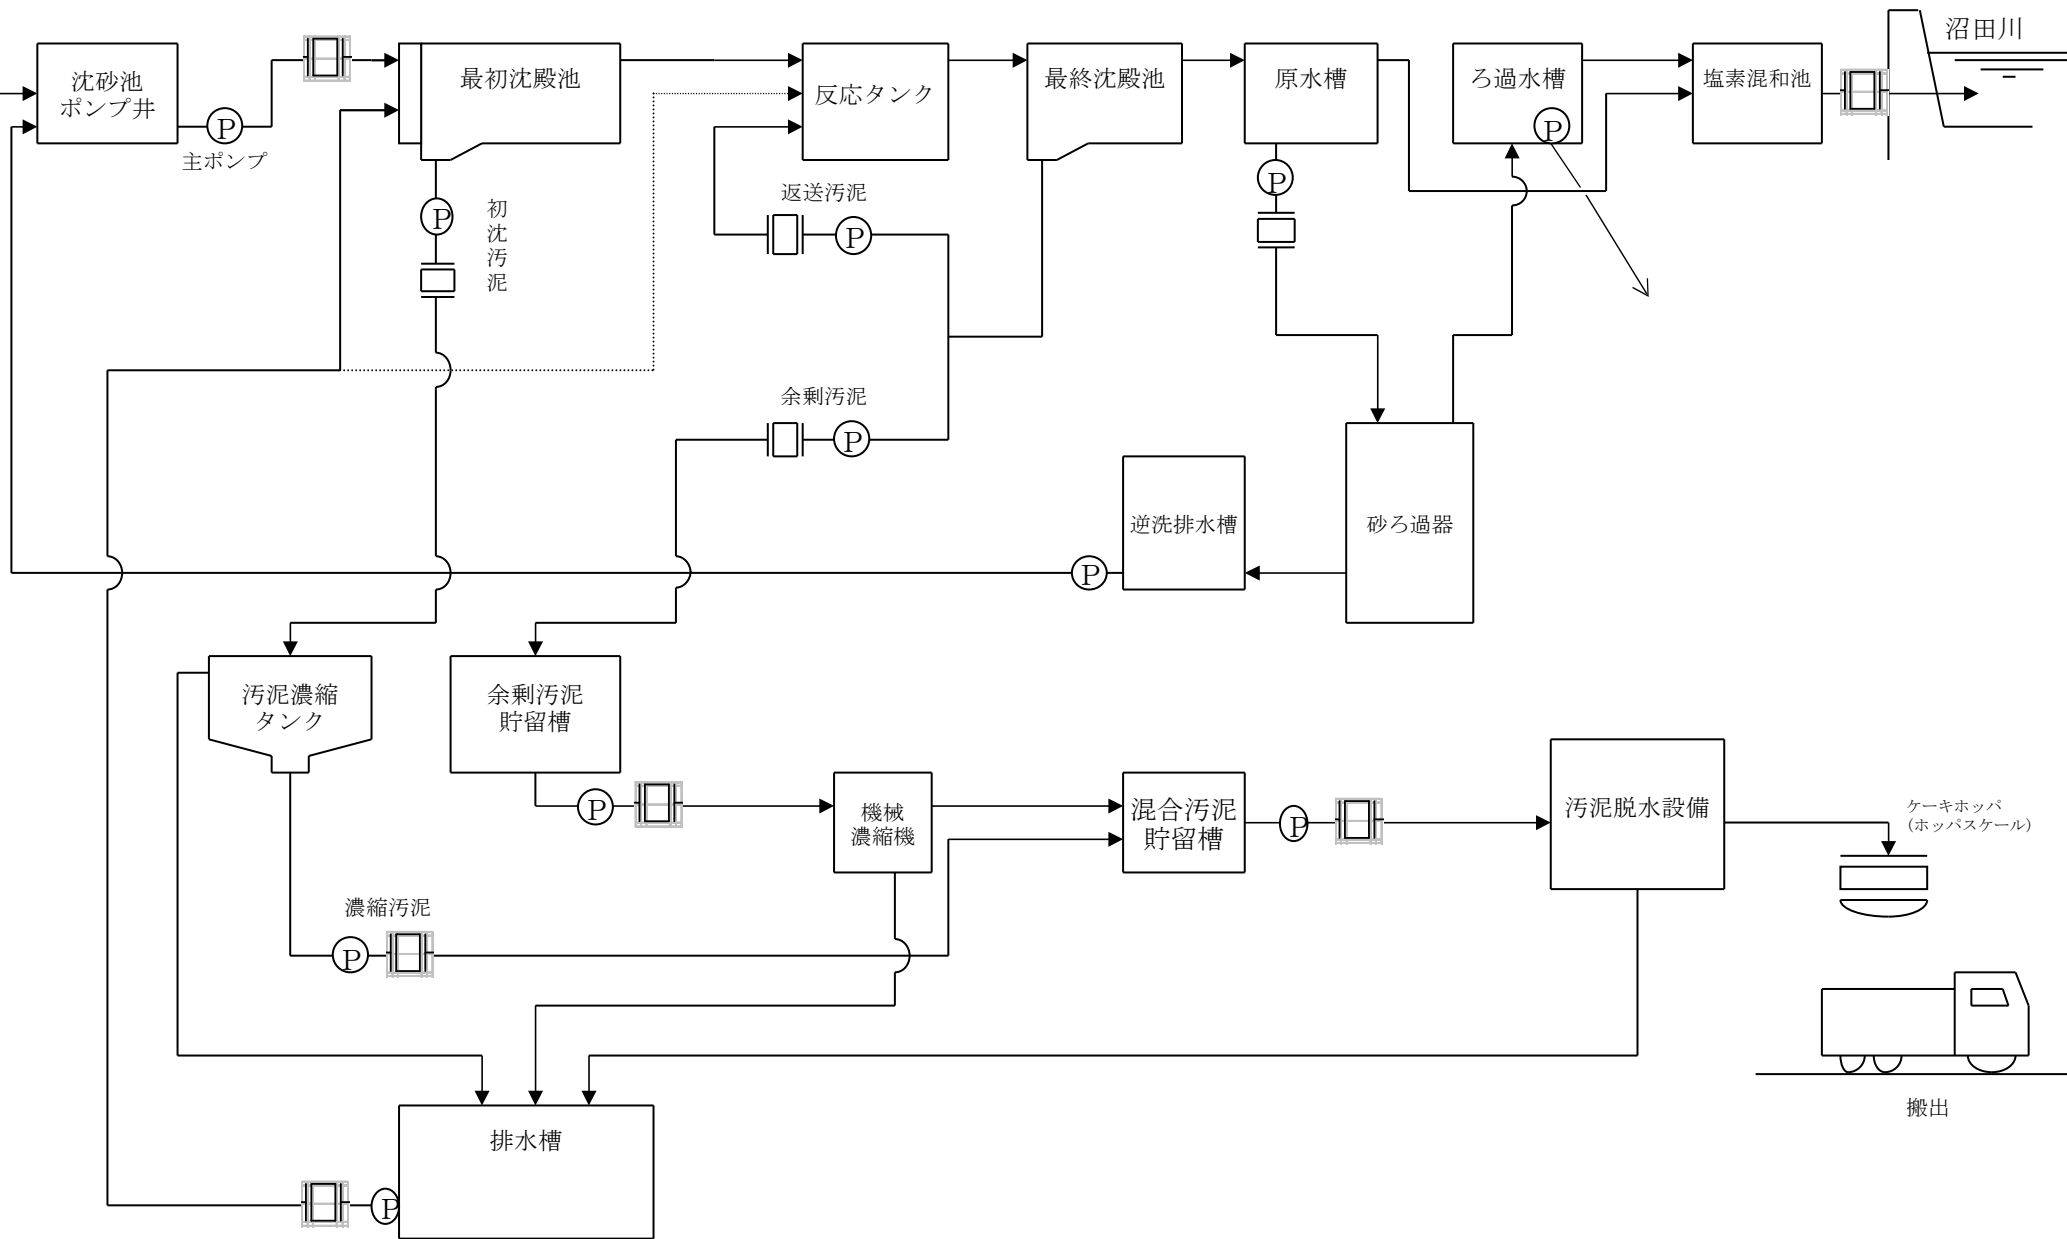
沈砂池
ポンプ井

P

主ポンプ

最初沈殿池

反応タンク

最終沈殿池

原水槽

ろ過水槽

P

塩素混和池

沼田川

P

初
沈
汚
泥

返送汚泥

P

P

余剰汚泥

P

逆洗排水槽

砂ろ過器

P

汚泥濃縮
タンク

余剰汚泥
貯留槽

P

機械
濃縮機

混合汚泥
貯留槽

P

汚泥脱水設備

ケーキホッパ
(ホッパスケール)

濃縮汚泥

P

搬出

排水槽

P